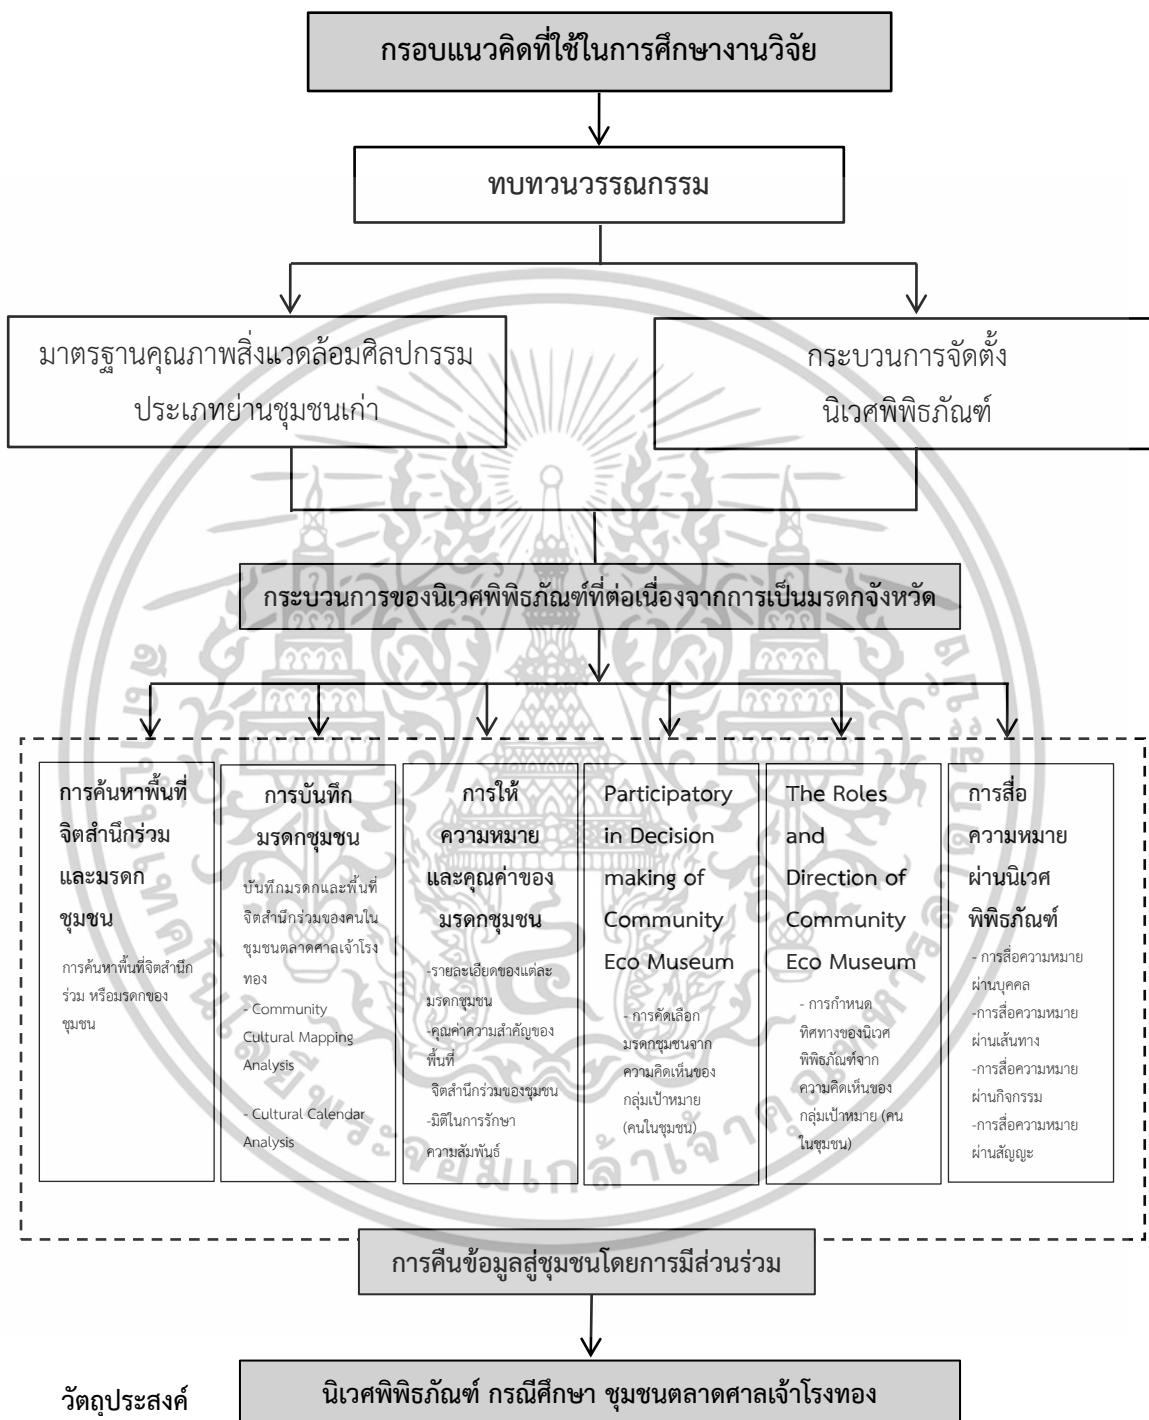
กรอบแนวคิดที่ใช้ในการศึกษางานวิจัย

ทบทวนวรรณกรรม

มาตรฐานคุณภาพสิ่งแวดล้อมศิลปกรรม ประเภทย่านชุมชนเก่า

กระบวนการจัดตั้ง นิเวศพิพิธภัณฑ์

กระบวนการของนิเวศพิพิธภัณฑ์ที่ต่อเนื่องจากการเป็นมรดกจังหวัด

การค้นหาพื้นที่จิตสำนึกร่วมและมรดกชุมชน

การค้นหาพื้นที่จิตสำนึกร่วม หรือมรดกของชุมชน

การบันทึกมรดกชุมชน

บันทึกมรดกและพื้นที่จิตสำนึกร่วมของคนในชุมชนตลาดศาลเจ้าโรงทอง
- Community Cultural Mapping Analysis
- Cultural Calendar Analysis

การให้ความหมายและคุณค่าของมรดกชุมชน

-รายละเอียดของแต่ละมรดกชุมชน
-คุณค่าความสำคัญของพื้นที่ จิตสำนึกร่วมของชุมชน
-มิติในการรักษาความสัมพันธ์

Participatory in Decision making of Community Eco Museum

- การคัดเลือกมรดกชุมชนจากความคิดเห็นของกลุ่มเป้าหมาย (คนในชุมชน)

The Roles and Direction of Community Eco Museum

- การกำหนดทิศทางของนิเวศพิพิธภัณฑ์จากความคิดเห็นของกลุ่มเป้าหมาย (คนในชุมชน)

การสื่อความหมายผ่านนิเวศพิพิธภัณฑ์

- การสื่อความหมายผ่านบุคคล
-การสื่อความหมายผ่านเส้นทาง
-การสื่อความหมายผ่านกิจกรรม
-การสื่อความหมายผ่านสัญญะ

การคืนข้อมูลสู่ชุมชนโดยการมีส่วนร่วม

วัตถุประสงค์

นิเวศพิพิธภัณฑ์ กรณีศึกษา ชุมชนตลาดศาลเจ้าโรงทอง